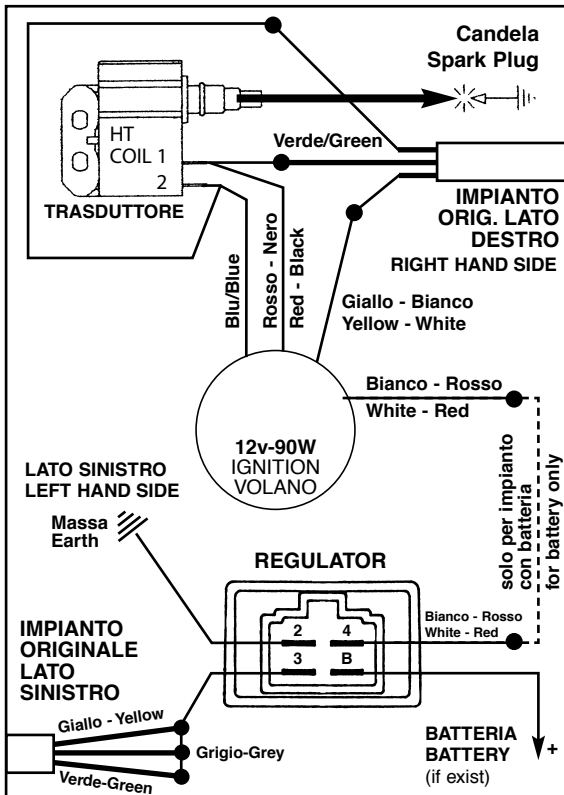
Candela
Spark Plug

HT
COIL 1
2

Verde/Green

TRASDUTTORE

IMPIANTO
ORIG. LATO
DESTRO
RIGHT HAND SIDE

Blu/Blue

Rosso - Nero

Red - Black

Giallo - Bianco
Yellow - White

Bianco - Rosso
White - Red

12v-90W
IGNITION
VOLANO

solo per impianto
con batteria
for battery only

LATO SINISTRO
LEFT HAND SIDE

Massa
Earth

REGULATOR

2
4
3
B

Bianco - Rosso
White - Red

IMPIANTO
ORIGINALE
LATO
SINISTRO

Giallo - Yellow
Grigio-Grey
Verde-Green

BATTERIA
BATTERY
(if exist)

+